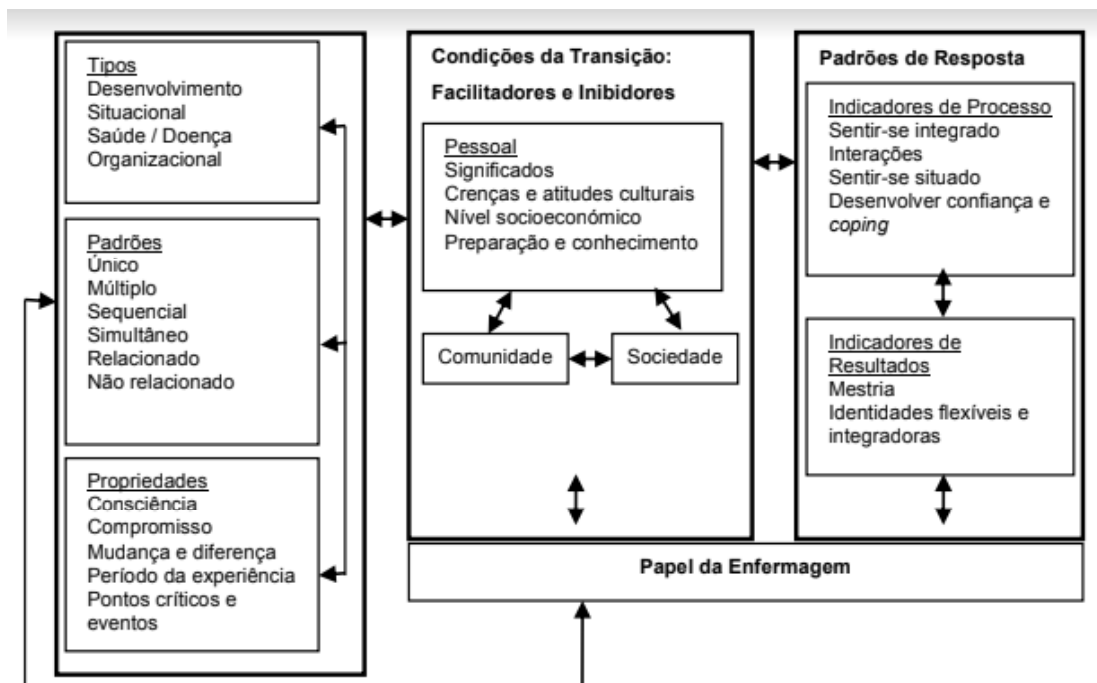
Tipos
Desenvolvimento
Situacional
Saúde / Doença
Organizacional

Padrões
Único
Múltiplo
Sequencial
Simultâneo
Relacionado
Não relacionado

Propriedades
Consciência
Compromisso
Mudança e diferença
Período da experiência
Pontos críticos e eventos

Condições da Transição:
Facilitadores e Inibidores

Pessoal
Significados
Crenças e atitudes culturais
Nível socioeconómico
Preparação e conhecimento

Comunidade

Sociedade

Padrões de Resposta

Indicadores de Processo
Sentir-se integrado
Interações
Sentir-se situado
Desenvolver confiança e *coping*

Indicadores de Resultados
Mestria
Identidades flexíveis e integradoras

Papel da Enfermagem